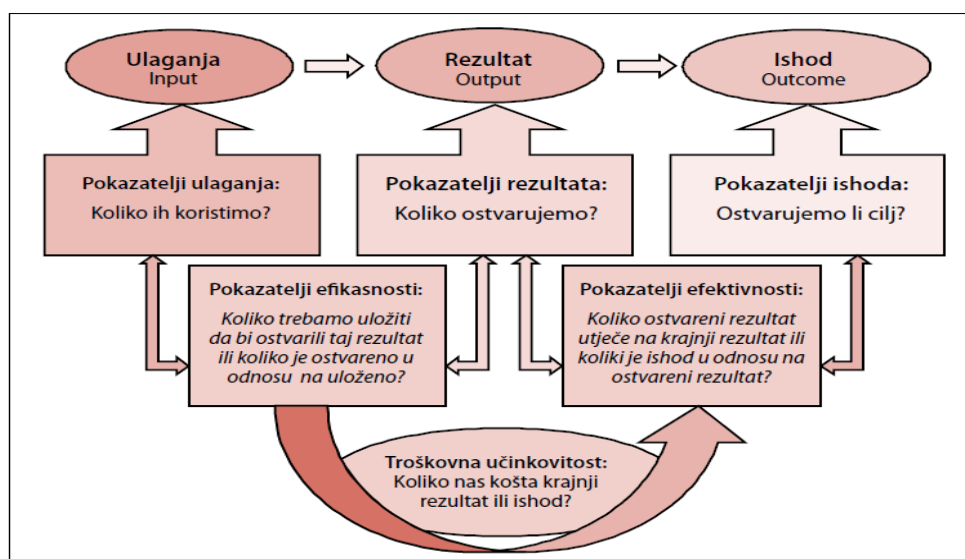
Ulaganja
Input

Rezultat
Output

Ishod
Outcome

Pokazatelji ulaganja:
Koliko ih koristimo?

Pokazatelji rezultata:
Koliko ostvarujemo?

Pokazatelji ishoda:
Ostvarujemo li cilj?

Pokazatelji efikasnosti:
Koliko trebamo uložiti da bi ostvarili taj rezultat ili koliko je ostvareno u odnosu na uloženo?

Pokazatelji efektivnosti:
Koliko ostvareni rezultat utječe na krajnji rezultat ili koliki je ishod u odnosu na ostvareni rezultat?

Troškovna učinkovitost:
Koliko nas košta krajnji rezultat ili ishod?